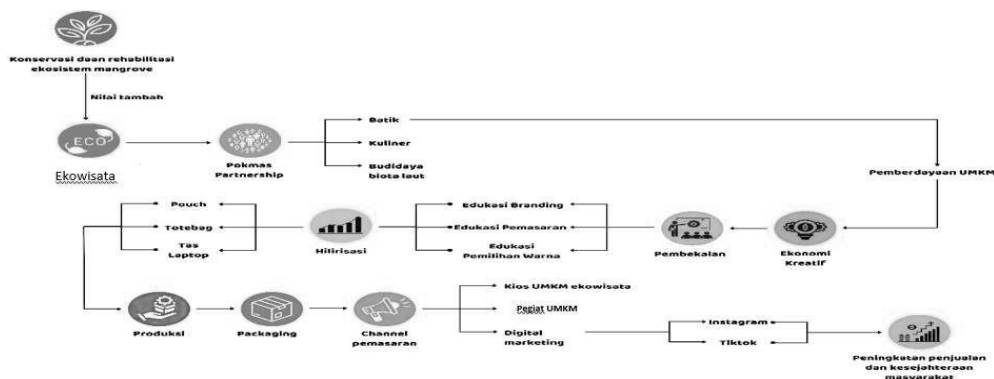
Konservasi dan rehabilitasi ekosistem mangrove

Nilai tambah

ECO

Ekowisata

Pokmas Partnership

Batik

Kuliner

Budidaya biota laut

Pemberdayaan UMKM

Ekonomi Kreatif

Pembekalan

Edukasi Branding

Edukasi Pemasaran

Edukasi Pemilihan Warna

Hilirisasi

Pouch

Totebag

Tas Laptop

Produksi

Packaging

Channel pemasaran

Kios UMKM ekowisata

Pegiat UMKM

Digital marketing

Instagram

Tiktok

Peningkatan penjualan dan kesejahteraan masyarakat